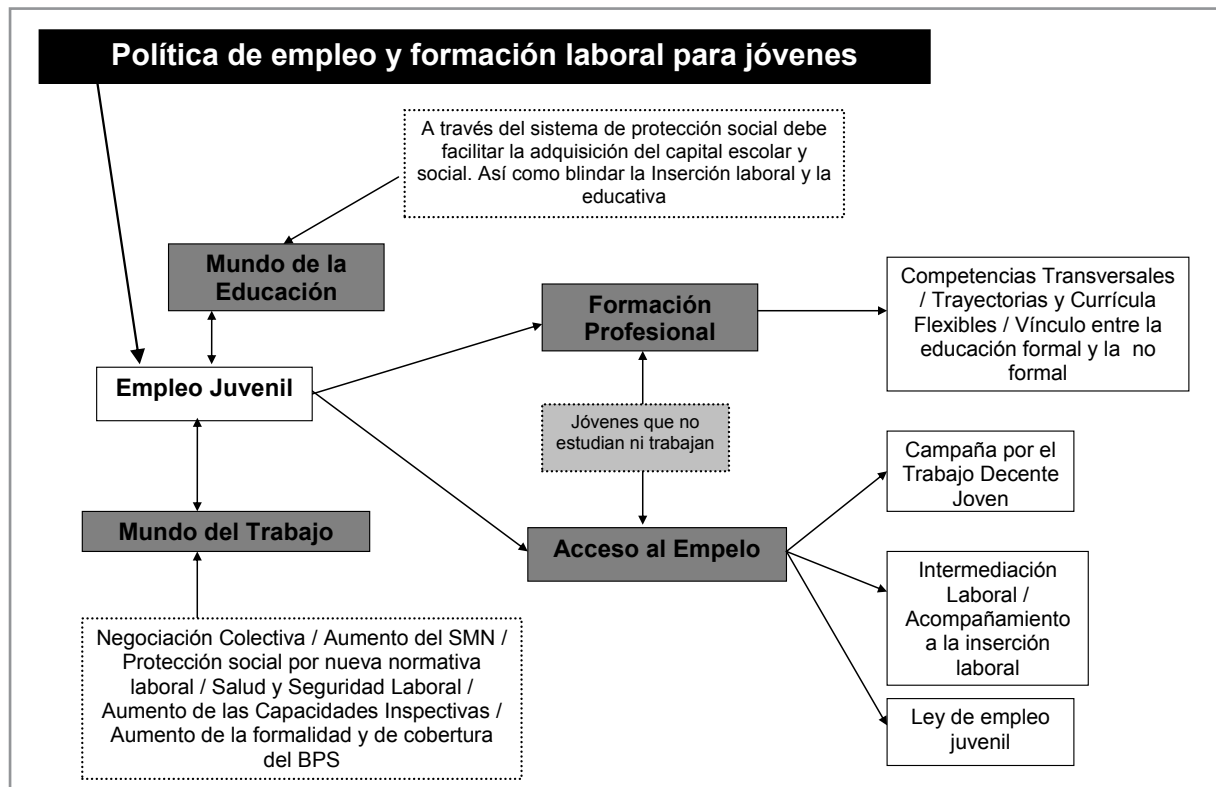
Política de empleo y formación laboral para jóvenes

A través del sistema de protección social debe facilitar la adquisición del capital escolar y social. Así como blindar la Inserción laboral y la educativa

Mundo de la Educación

Formación Profesional

Competencias Transversales / Trayectorias y Currícula Flexibles / Vínculo entre la educación formal y la no formal

Empleo Juvenil

Jóvenes que no estudian ni trabajan

Campaña por el Trabajo Decente Joven

Mundo del Trabajo

Acceso al Empelo

Intermediación Laboral / Acompañamiento a la inserción laboral

Negociación Colectiva / Aumento del SMN / Protección social por nueva normativa laboral / Salud y Seguridad Laboral / Aumento de las Capacidades Inspectivas / Aumento de la formalidad y de cobertura del BPS

Ley de empleo juvenil